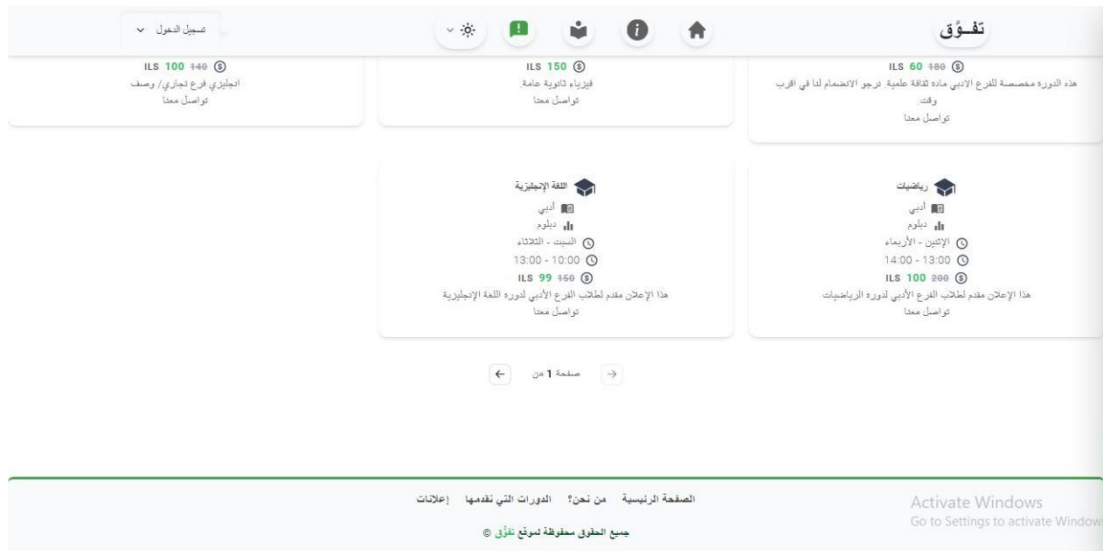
تفـوَّق

تسجيل الدخول

ILS 60 ~~180~~
هذه الدوره مخصصة للفرع الادبي ماده ثقافة علمية. نرجو الانضمام لنا في اقرب وقت.
تواصل معنا

ILS 150
فيزياء ثانوية عامة.
تواصل معنا

ILS 100 ~~140~~
انجليزي فرع تجاري/ وصف
تواصل معنا

رياضيات
أدبي
دبلوم
الإثنين - الأربعاء
14:00 - 13:00
ILS 100 ~~200~~
هذا الإعلان مقدم لطلاب الفرع الأدبي لدوره الرياضيات
تواصل معنا

اللغة الإنجليزية
أدبي
دبلوم
السبت - الثلاثاء
13:00 - 10:00
ILS 99 ~~150~~
هذا الإعلان مقدم لطلاب الفرع الأدبي لدوره اللغة الإنجليزية
تواصل معنا

صفحة 1 من

الصفحة الرئيسية من نحن؟ الدورات التي نقدمها إعلانات

جميع الحقوق محفوظة لموقع تفوّق ©

Activate Windows
Go to Settings to activate Window